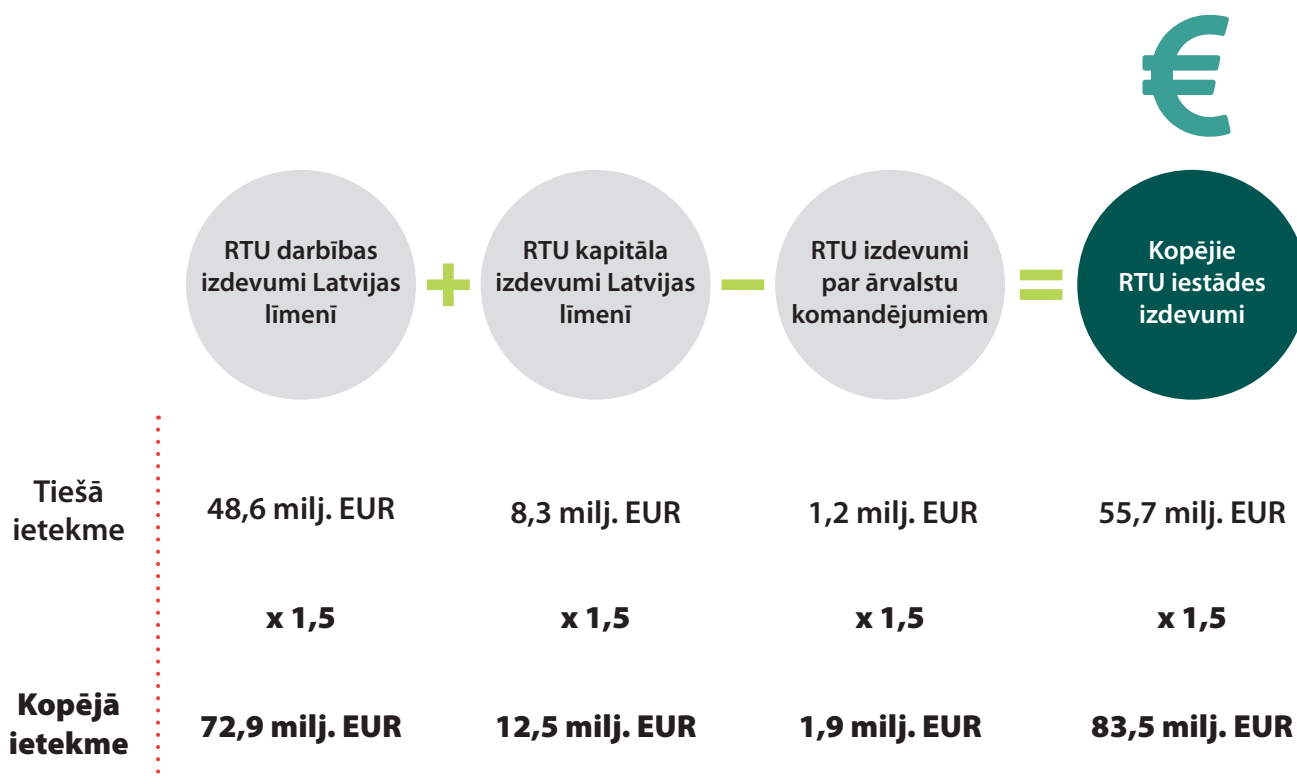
€

RTU darbības izdevumi Latvijas līmenī + RTU kapitāla izdevumi Latvijas līmenī − RTU izdevumi par ārvalstu komandējumiem = Kopējie RTU iestādes izdevumi

| | | | | |
|---|---|---|---|---|
| Tiešā ietekme | 48,6 milj. EUR | 8,3 milj. EUR | 1,2 milj. EUR | 55,7 milj. EUR |
| | x 1,5 | x 1,5 | x 1,5 | x 1,5 |
| Kopējā ietekme | 72,9 milj. EUR | 12,5 milj. EUR | 1,9 milj. EUR | 83,5 milj. EUR |